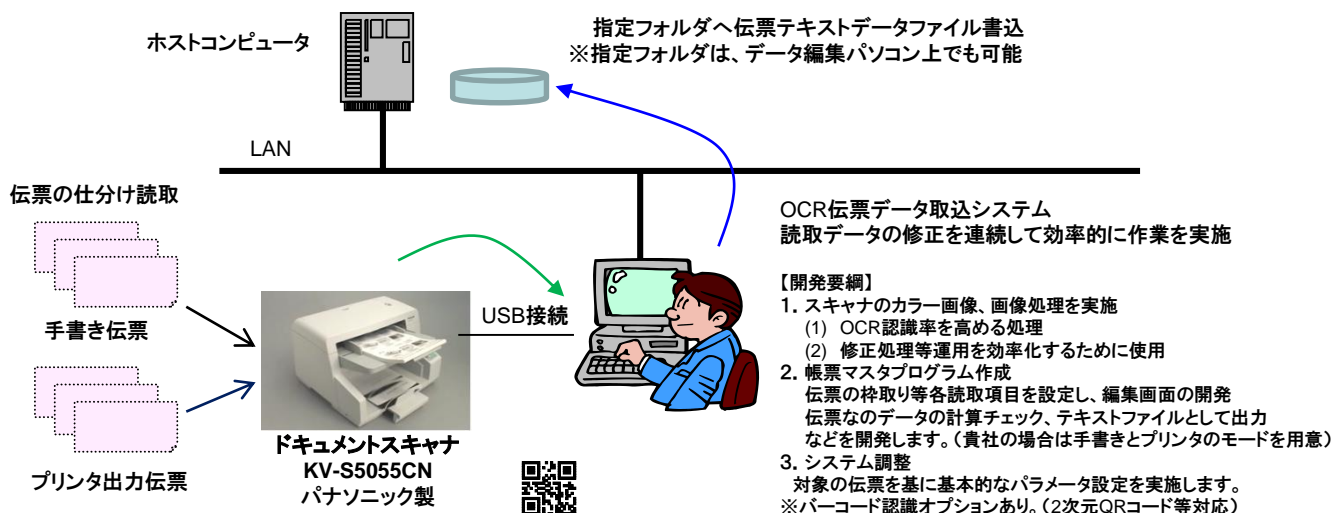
ホストコンピュータ

指定フォルダへ伝票テキストデータファイル書込
※指定フォルダは、データ編集パソコン上でも可能

LAN

伝票の仕分け読取

手書き伝票

プリンタ出力伝票

USB接続

ドキュメントスキャナ
KV-S5055CN
パナソニック製

OCR伝票データ取込システム
読取データの修正を連続して効率的に作業を実施

【開発要綱】
1. スキャナのカラー画像、画像処理を実施
(1) OCR認識率を高める処理
(2) 修正処理等運用を効率化するために使用
2. 帳票マスタプログラム作成
伝票の枠取り等各読取項目を設定し、編集画面の開発
伝票なのデータの計算チェック、テキストファイルとして出力
などを開発します。(貴社の場合は手書きとプリンタのモードを用意)
3. システム調整
対象の伝票を基に基本的なパラメータ設定を実施します。
※バーコード認識オプションあり。(2次元QRコード等対応)